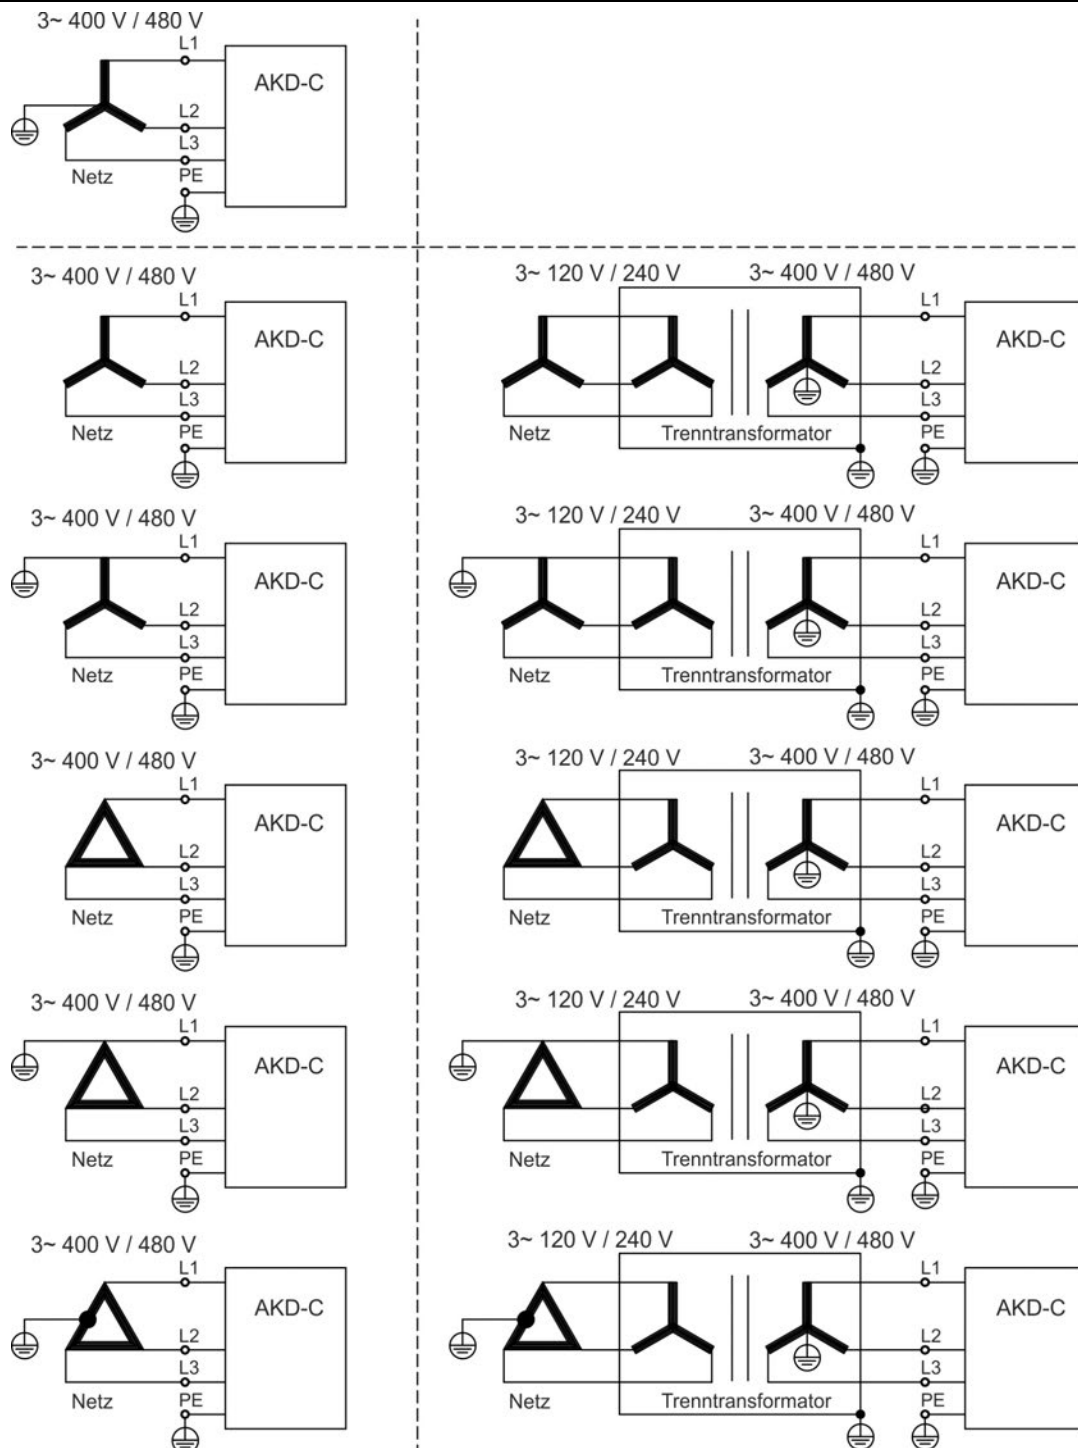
3~ 400 V / 480 V
L1
AKD-C
L2
L3
Netz
PE

3~ 400 V / 480 V
L1
AKD-C
L2
L3
Netz
PE

3~ 120 V / 240 V
3~ 400 V / 480 V
L1
AKD-C
L2
L3
Netz
Trenntransformator
PE

3~ 400 V / 480 V
L1
AKD-C
L2
L3
Netz
PE

3~ 120 V / 240 V
3~ 400 V / 480 V
L1
AKD-C
L2
L3
Netz
Trenntransformator
PE

3~ 400 V / 480 V
L1
AKD-C
L2
L3
Netz
PE

3~ 120 V / 240 V
3~ 400 V / 480 V
L1
AKD-C
L2
L3
Netz
Trenntransformator
PE

3~ 400 V / 480 V
L1
AKD-C
L2
L3
Netz
PE

3~ 120 V / 240 V
3~ 400 V / 480 V
L1
AKD-C
L2
L3
Netz
Trenntransformator
PE

3~ 400 V / 480 V
L1
AKD-C
L2
L3
Netz
PE

3~ 120 V / 240 V
3~ 400 V / 480 V
L1
AKD-C
L2
L3
Netz
Trenntransformator
PE